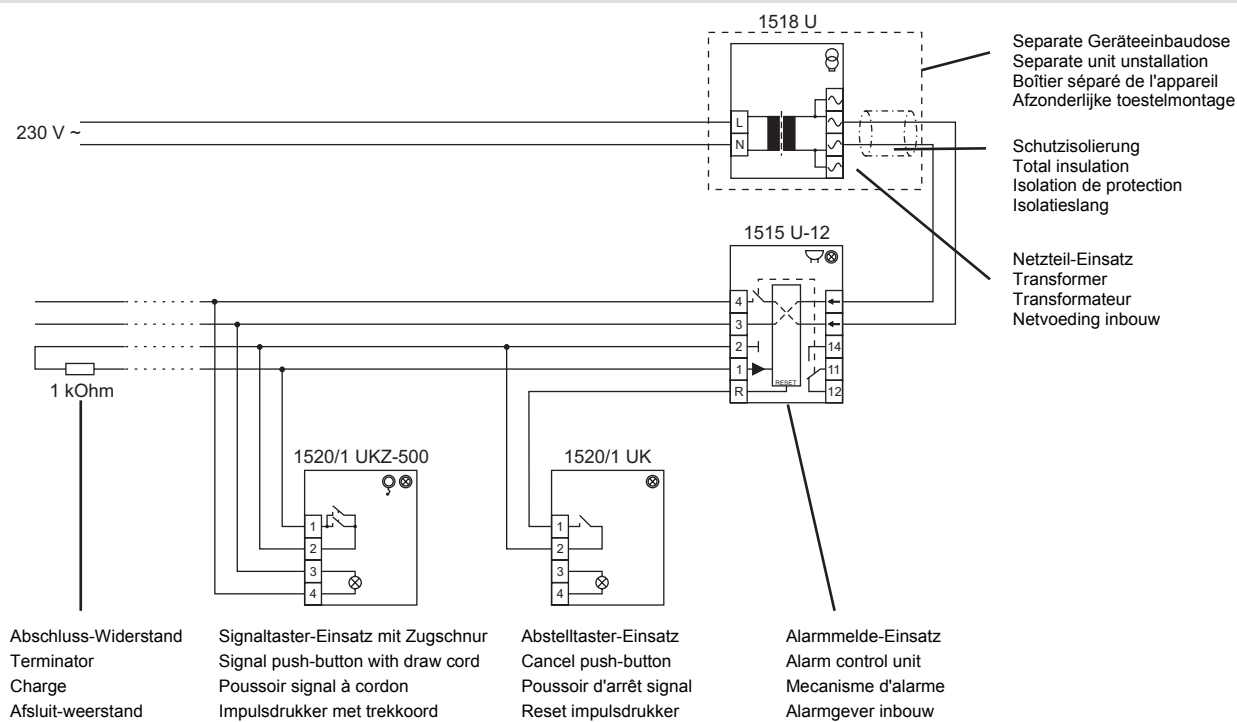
1518 U

Separate Geräteeinbaudose
Separate unit unstallation
Boîtier séparé de l'appareil
Afzonderlijke toestelmontage

230 V ~

L
N

Schutzisolierung
Total insulation
Isolation de protection
Isolatieslang

1515 U-12

Netzteil-Einsatz
Transformer
Transformateur
Netvoeding inbouw

4
3
2
1
R
14
11
12
RESET

1 kOhm

1520/1 UKZ-500

1
2
3
4

1520/1 UK

1
2
3
4

Abschluss-Widerstand
Terminator
Charge
Afsluit-weerstand

Signaltaster-Einsatz mit Zugschnur
Signal push-button with draw cord
Poussoir signal à cordon
Impulsdrukker met trekkoord

Abstelltaster-Einsatz
Cancel push-button
Poussoir d'arrêt signal
Reset impulsdrukker

Alarmmelde-Einsatz
Alarm control unit
Mecanisme d'alarme
Alarmgever inbouw